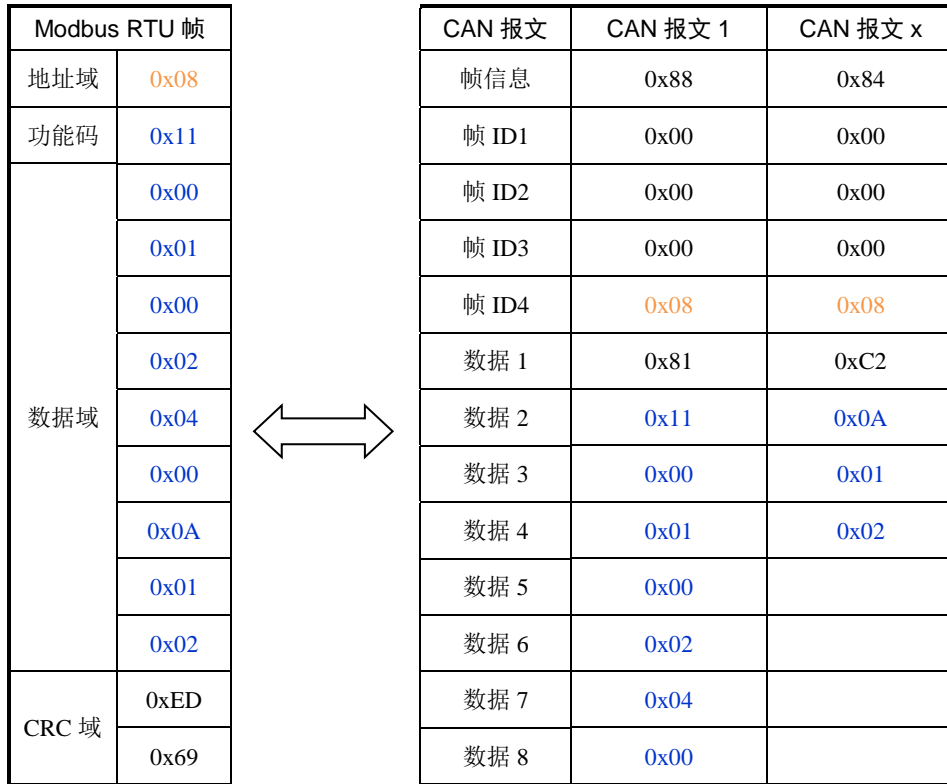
| Modbus RTU 帧 | |
|---|---|
| 地址域 | 0x08 |
| 功能码 | 0x11 |
| 数据域 | 0x00 |
| | 0x01 |
| | 0x00 |
| | 0x02 |
| | 0x04 |
| | 0x00 |
| | 0x0A |
| | 0x01 |
| | 0x02 |
| CRC 域 | 0xED |
| | 0x69 |

| CAN 报文 | CAN 报文 1 | CAN 报文 x |
|---|---|---|
| 帧信息 | 0x88 | 0x84 |
| 帧 ID1 | 0x00 | 0x00 |
| 帧 ID2 | 0x00 | 0x00 |
| 帧 ID3 | 0x00 | 0x00 |
| 帧 ID4 | 0x08 | 0x08 |
| 数据 1 | 0x81 | 0xC2 |
| 数据 2 | 0x11 | 0x0A |
| 数据 3 | 0x00 | 0x01 |
| 数据 4 | 0x01 | 0x02 |
| 数据 5 | 0x00 | |
| 数据 6 | 0x02 | |
| 数据 7 | 0x04 | |
| 数据 8 | 0x00 | |